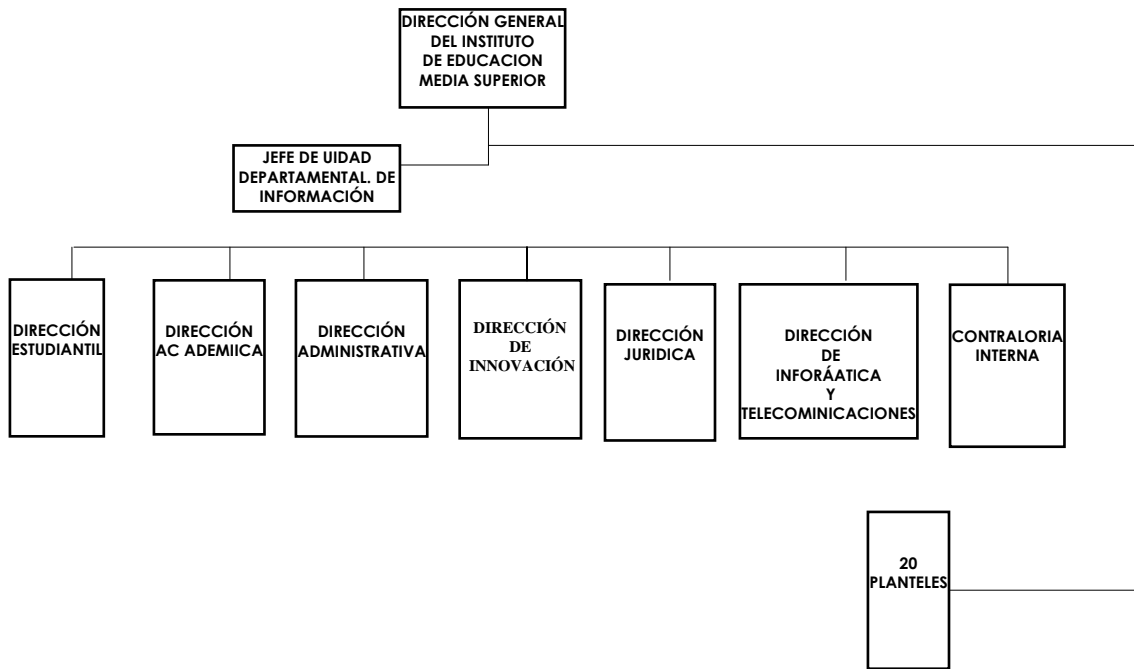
DIRECCIÓN GENERAL DEL INSTITUTO DE EDUCACION MEDIA SUPERIOR

JEFE DE UIDAD DEPARTAMENTAL. DE INFORMACIÓN

DIRECCIÓN ESTUDIANTIL

DIRECCIÓN AC ADEMIICA

DIRECCIÓN ADMINISTRATIVA

DIRECCIÓN DE INNOVACIÓN

DIRECCIÓN JURIDICA

DIRECCIÓN DE INFORÁATICA Y TELECOMINICACIONES

CONTRALORIA INTERNA

20 PLANTELES